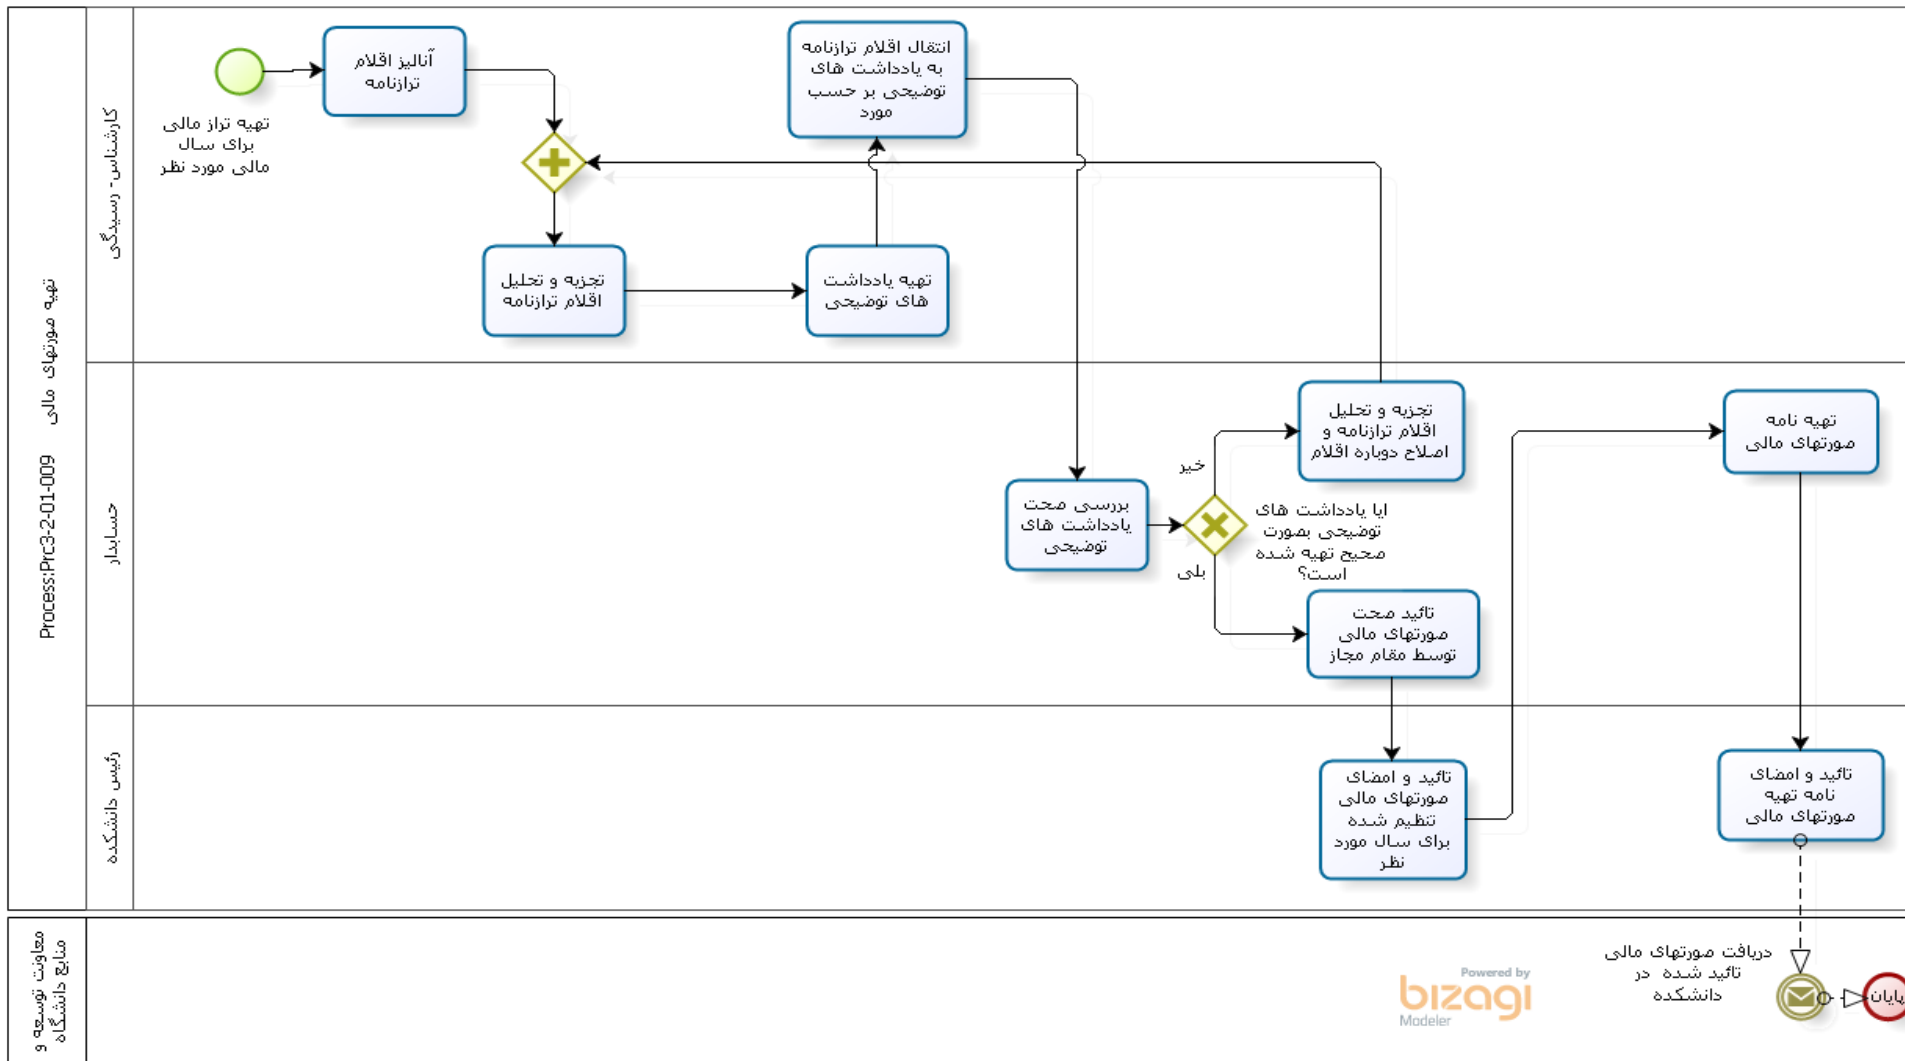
Process:Prc3-2-01-009 تهیه صورتهای مالی

کارشناس - رسیدگی

تهیه تراز مالی برای سال مالی مورد نظر

آنالیز اقلام ترازنامه

انتقال اقلام ترازنامه به یادداشت های توضیحی بر حسب مورد

تجزیه و تحلیل اقلام ترازنامه

تهیه یادداشت های توضیحی

حسابدار

بررسی صحت یادداشت های توضیحی

خیر

بلی

ایا یادداشت های توضیحی بصورت صحیح تهیه شده است؟

تجزیه و تحلیل اقلام ترازنامه و اصلاح دوباره اقلام

تائید صحت صورتهای مالی توسط مقام مجاز

تهیه نامه صورتهای مالی

رئیس دانشکده

تائید و امضای صورتهای مالی تنظیم شده برای سال مورد نظر

تائید و امضای نامه تهیه صورتهای مالی

معاونت توسعه و منابع دانشگاه

دریافت صورتهای مالی تائید شده در دانشکده

پایان

Powered by bizagi Modeler